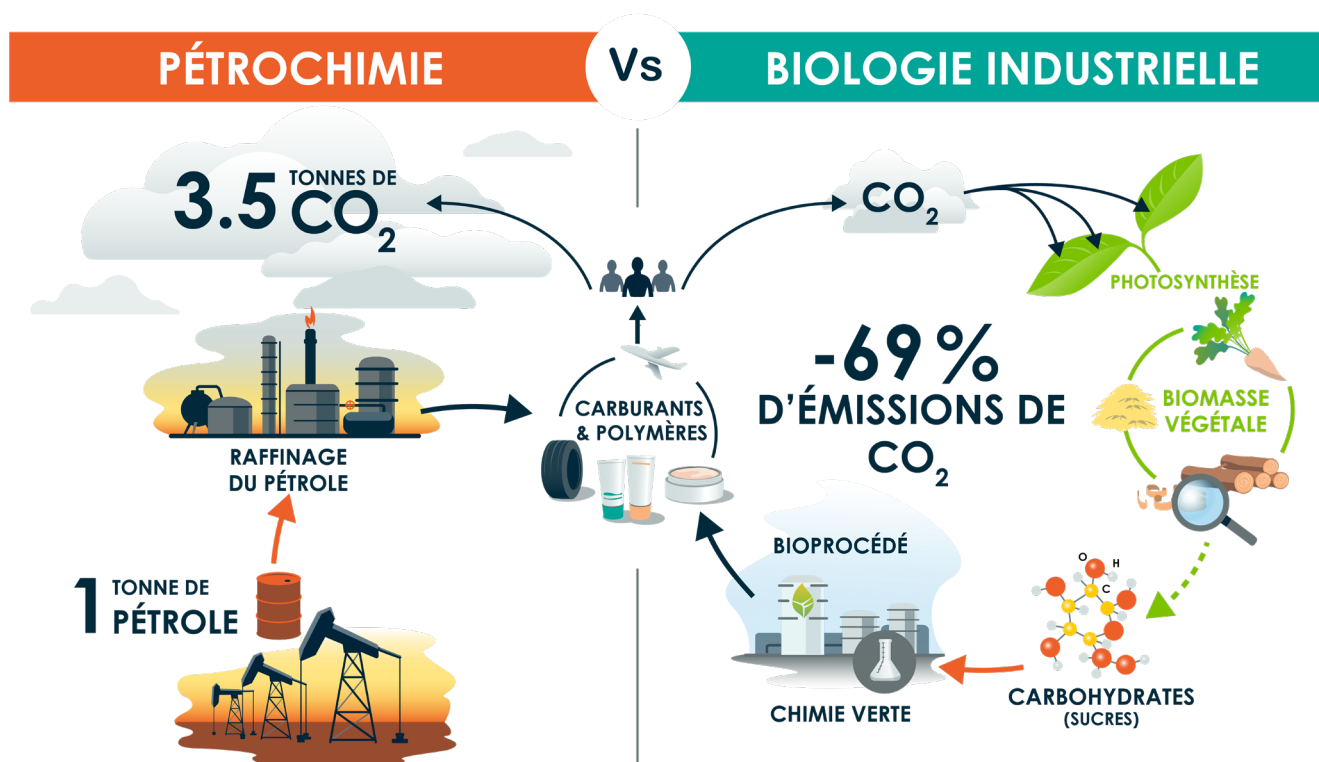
PÉTROCHIMIE

Vs

BIOLOGIE INDUSTRIELLE

3.5 TONNES DE $CO_2$

$CO_2$

PHOTOSYNTHÈSE

RAFFINAGE DU PÉTROLE

CARBURANTS & POLYMÈRES

-69 % D'ÉMISSIONS DE $CO_2$

BIOMASSE VÉGÉTALE

BIOPROCÉDÉ

1 TONNE DE PÉTROLE

O H C

CARBOHYDRATES (SUCRES)

CHIMIE VERTE